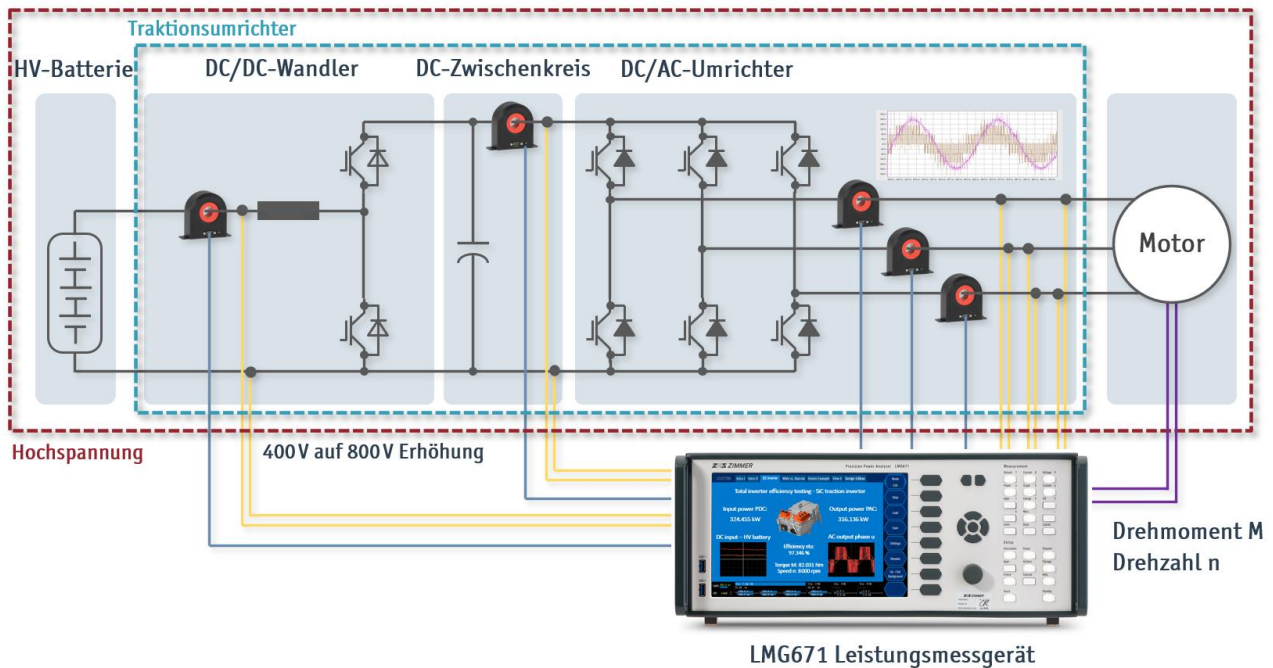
Traktionsumrichter

HV-Batterie

DC/DC-Wandler

DC-Zwischenkreis

DC/AC-Umrichter

Motor

Hochspannung

400 V auf 800 V Erhöhung

ZES ZIMMER

Precision Power Analyzer LMG671

Total inverter efficiency testing - SiC traction inverter

Input power PDC:
324.455 kW

Output power PAC:
316.136 kW

DC input – HV battery

Efficiency eta:
97.346 %

AC output phase u

Torque M: 82.035 Nm
Speed n: 6000 rpm

Drehmoment M
Drehzahl n

LMG671 Leistungsmessgerät